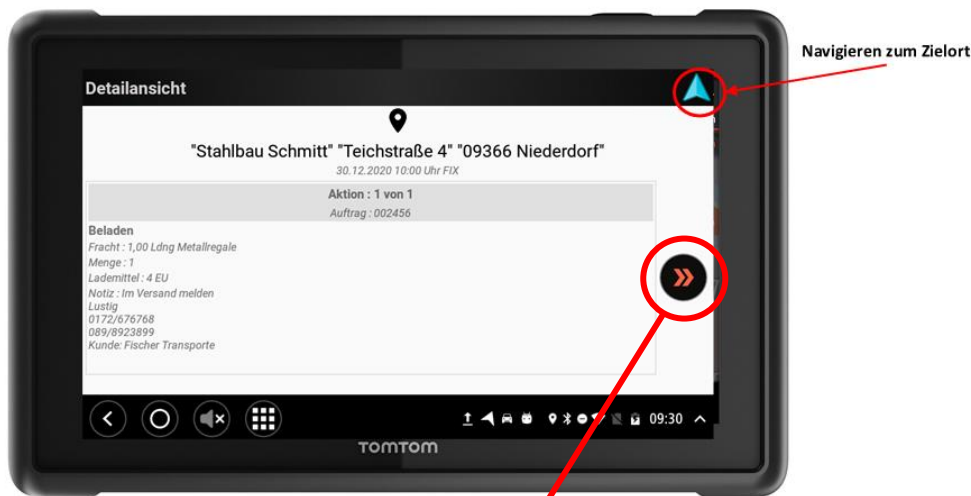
Navigieren zum Zielort

Detailansicht

"Stahlbau Schmitt" "Teichstraße 4" "09366 Niederdorf"
30.12.2020 10:00 Uhr FIX

Aktion : 1 von 1
Auftrag : 002456

Beladen
Fracht : 1,00 Ldng Metallregale
Menge : 1
Lademittel : 4 EU
Notiz : Im Versand melden
Lustig
0172/676768
089/8923899
Kunde: Fischer Transporte

09:30

TOMTOM